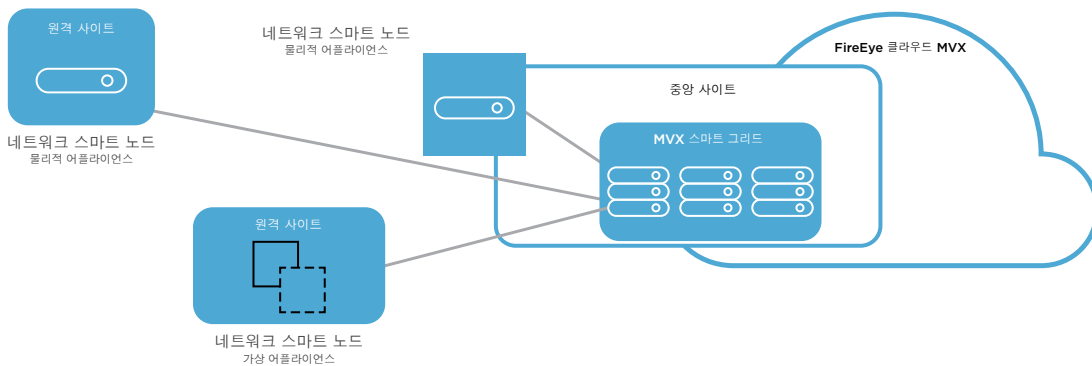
원격 사이트

네트워크 스마트 노드
물리적 어플라이언스

네트워크 스마트 노드
물리적 어플라이언스

FireEye 클라우드 MVX

중앙 사이트

MVX 스마트 그리드

원격 사이트

네트워크 스마트 노드
가상 어플라이언스